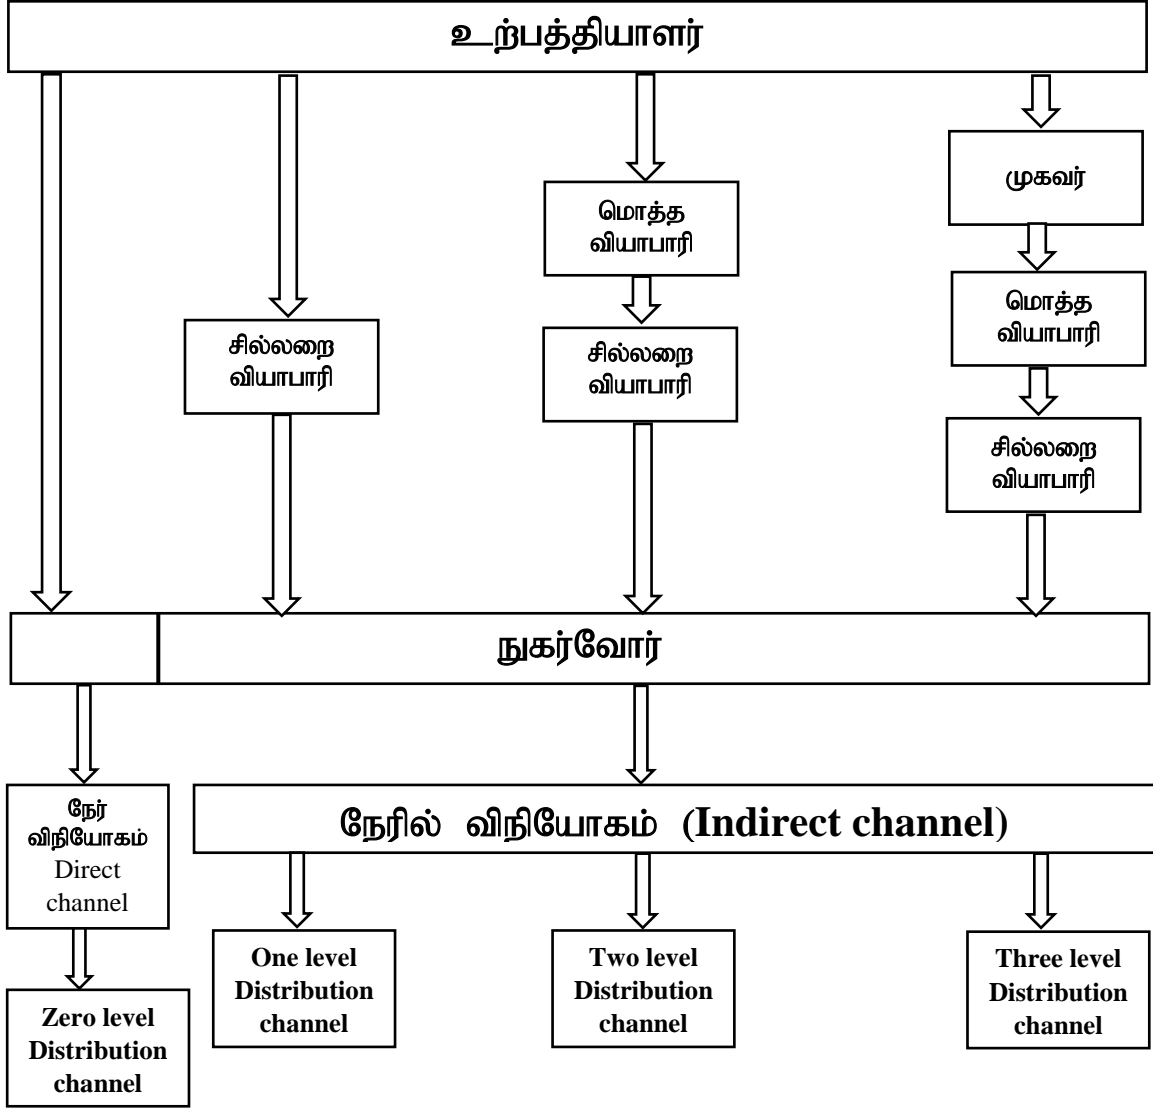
உற்பத்தியாளர்

முகவர்

மொத்த வியாபாரி

மொத்த வியாபாரி

சில்லறை வியாபாரி

சில்லறை வியாபாரி

சில்லறை வியாபாரி

நுகர்வோர்

நேர் விநியோகம் Direct channel

நேரில் விநியோகம் (Indirect channel)

Zero level Distribution channel

One level Distribution channel

Two level Distribution channel

Three level Distribution channel